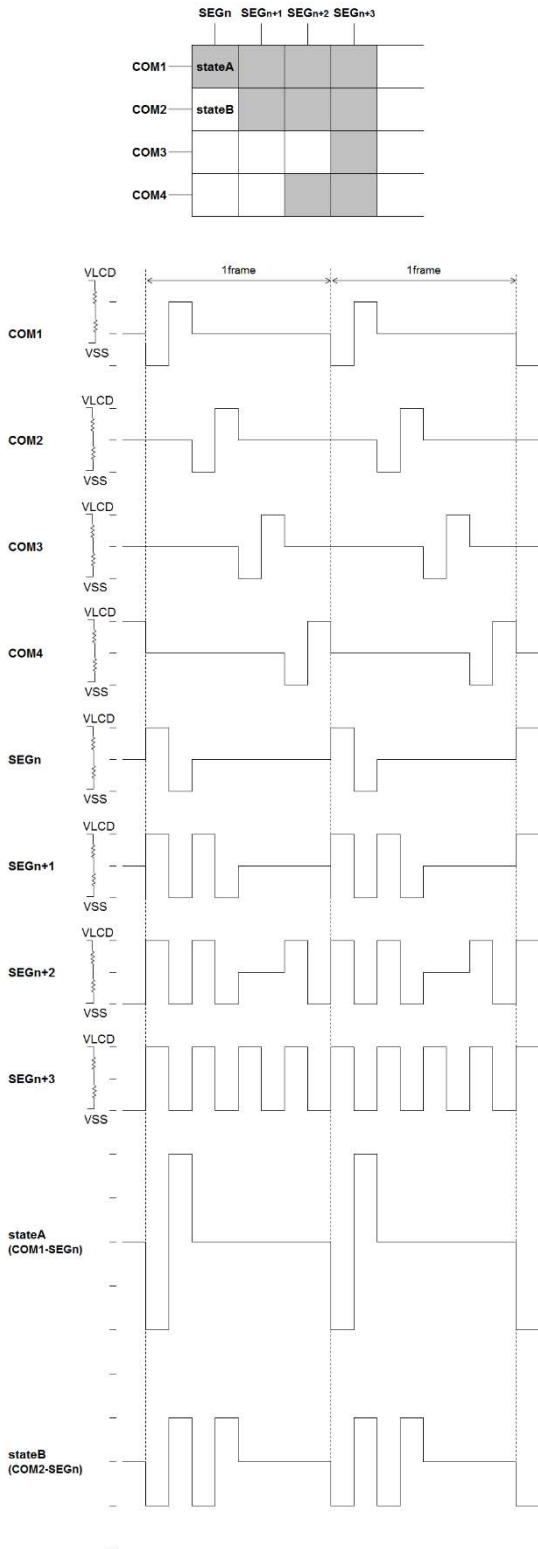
SEGn SEGn+1 SEGn+2 SEGn+3

COM1 stateA
COM2 stateB
COM3
COM4

1frame 1frame

VLCD
COM1
VSS

VLCD
COM2
VSS

VLCD
COM3
VSS

VLCD
COM4
VSS

VLCD
SEGn
VSS

VLCD
SEGn+1
VSS

VLCD
SEGn+2
VSS

VLCD
SEGn+3
VSS

stateA
(COM1-SEGn)

stateB
(COM2-SEGn)